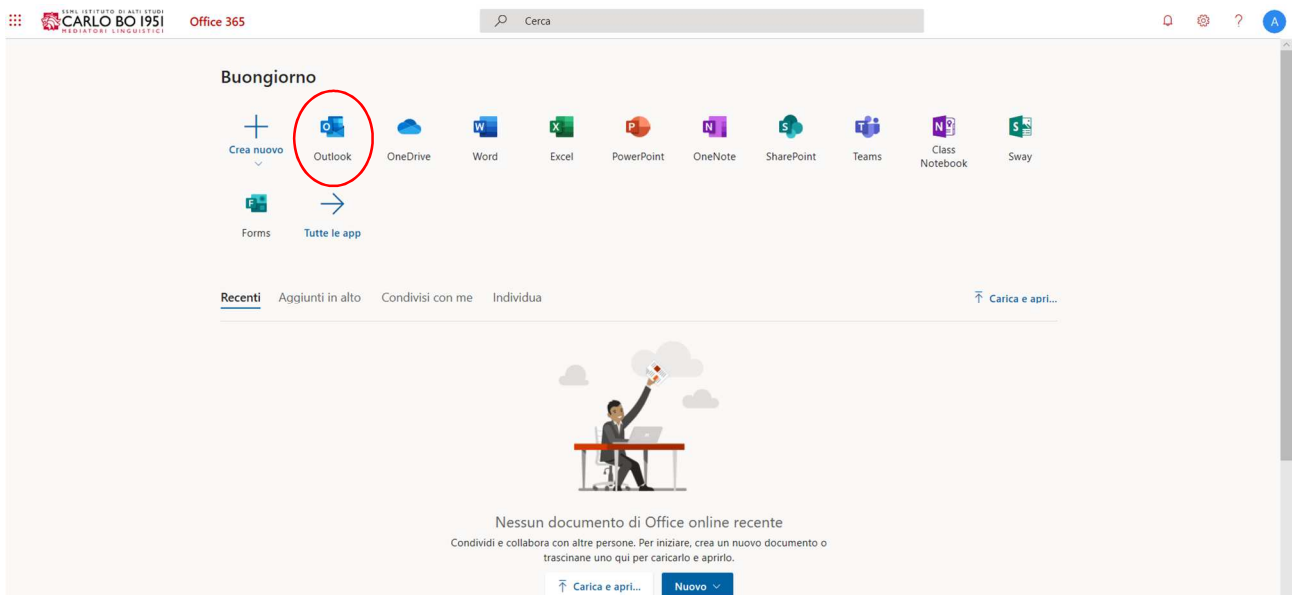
SSML ISTITUTO DI ALTI STUDI CARLO BO 1951 MEDIATORI LINGUISTICI Office 365

Cerca

A

Buongiorno

Crea nuovo

Outlook

OneDrive

Word

Excel

PowerPoint

OneNote

SharePoint

Teams

Class Notebook

Sway

Forms

Tutte le app

Recenti Aggiunti in alto Condivisi con me Individua

Carica e apri...

Nessun documento di Office online recente

Condividi e collabora con altre persone. Per iniziare, crea un nuovo documento o trascinane uno qui per caricarlo e aprirlo.

Carica e apri...

Nuovo